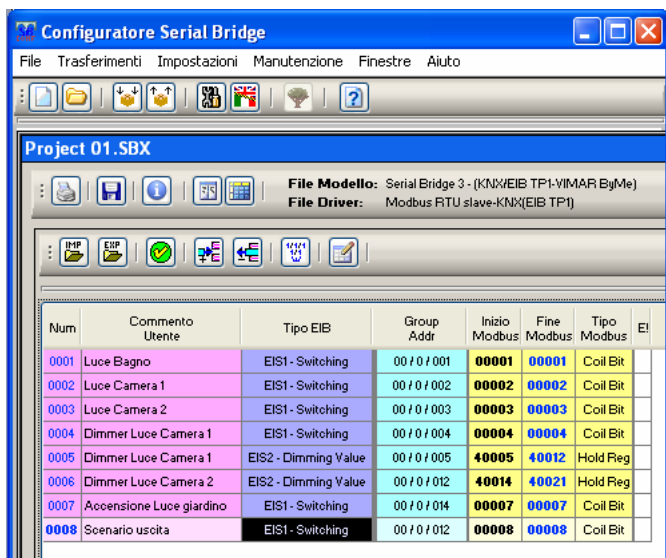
SB Configuratore Serial Bridge

File Trasferimenti Impostazioni Manutenzione Finestre Aiuto

IMP EXP

Project 01.SBX

File Modello: Serial Bridge 3 - (KNX/EIB TP1-VIMAR ByMe)
File Driver: Modbus RTU slave-KNX(EIB TP1)

| Num | Commento Utente | Tipo EIB | Group Addr | Inizio Modbus | Fine Modbus | Tipo Modbus | E! |
|---|---|---|---|---|---|---|---|
| 0001 | Luce Bagno | EIS1 - Switching | 00 / 0 / 001 | 00001 | 00001 | Coil Bit | |
| 0002 | Luce Camera 1 | EIS1 - Switching | 00 / 0 / 002 | 00002 | 00002 | Coil Bit | |
| 0003 | Luce Camera 2 | EIS1 - Switching | 00 / 0 / 003 | 00003 | 00003 | Coil Bit | |
| 0004 | Dimmer Luce Camera 1 | EIS1 - Switching | 00 / 0 / 004 | 00004 | 00004 | Coil Bit | |
| 0005 | Dimmer Luce Camera 1 | EIS2 - Dimming Value | 00 / 0 / 005 | 40005 | 40012 | Hold Reg | |
| 0006 | Dimmer Luce Camera 2 | EIS2 - Dimming Value | 00 / 0 / 012 | 40014 | 40021 | Hold Reg | |
| 0007 | Accensione Luce giardino | EIS1 - Switching | 00 / 0 / 014 | 00007 | 00007 | Coil Bit | |
| 0008 | Scenario uscita | EIS1 - Switching | 00 / 0 / 012 | 00008 | 00008 | Coil Bit | |